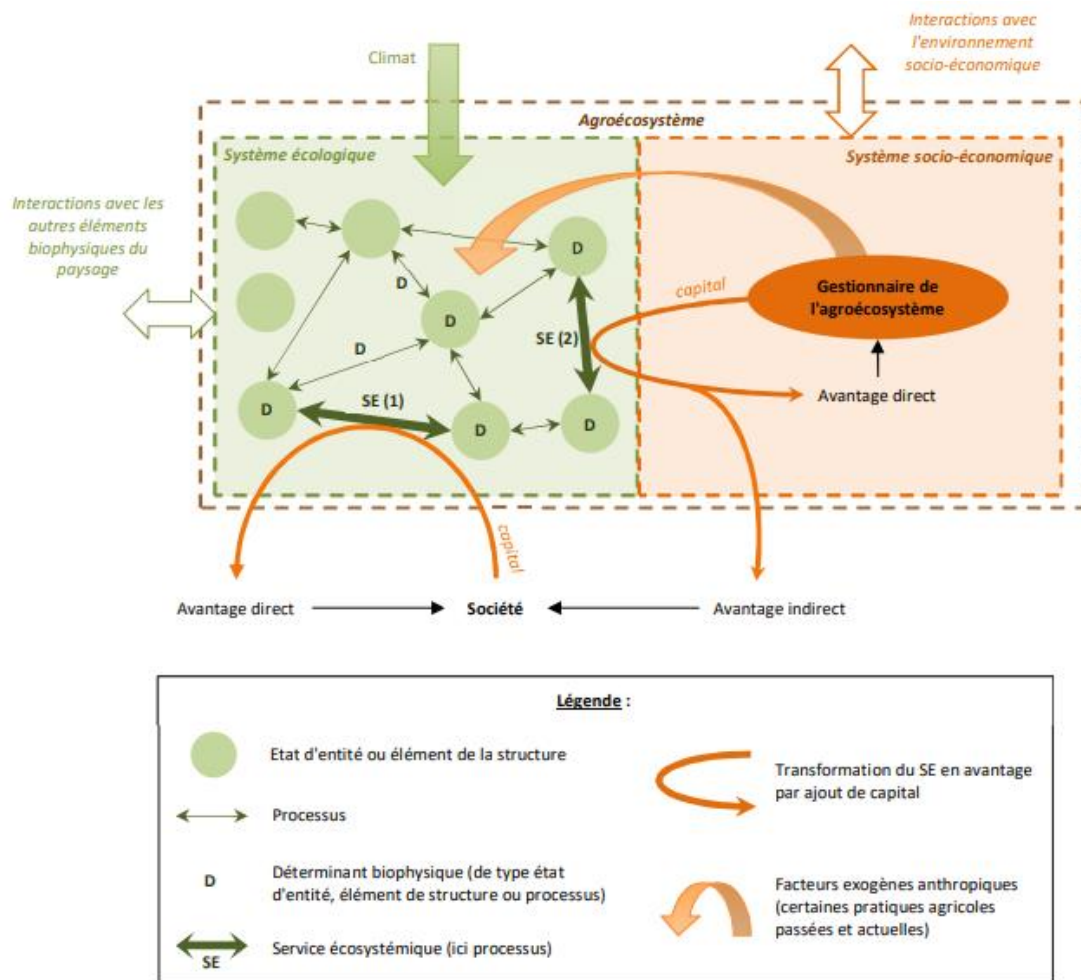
Interactions avec l'environnement socio-économique

Climat

Agroécosystème

Système écologique

Système socio-économique

Interactions avec les autres éléments biophysiques du paysage

D

D

D

D

D

D

D

D

SE (2)

SE (1)

capital

Gestionnaire de l'agroécosystème

Avantage direct

capital

Avantage direct

Société

Avantage indirect

Légende :

Etat d'entité ou élément de la structure

Processus

D

Déterminant biophysique (de type état d'entité, élément de structure ou processus)

SE

Service écosystémique (ici processus)

Transformation du SE en avantage par ajout de capital

Facteurs exogènes anthropiques (certaines pratiques agricoles passées et actuelles)